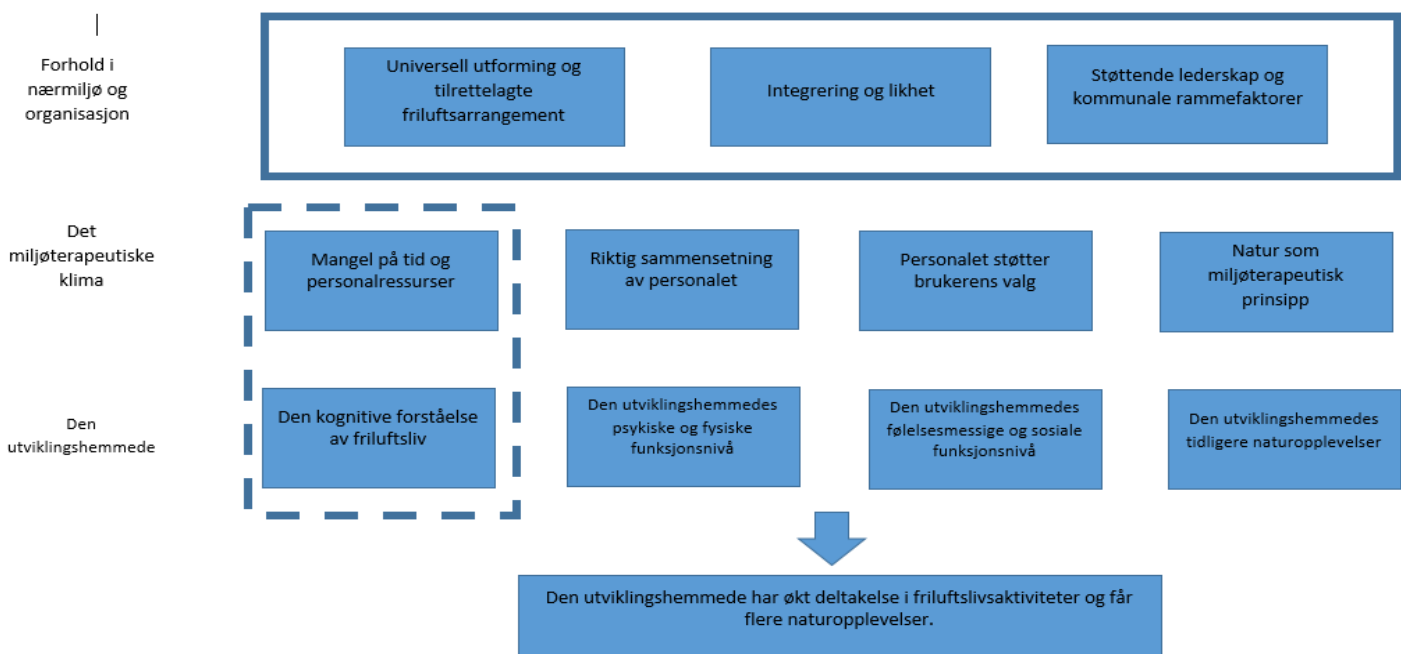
Forhold i nærmiljø og organisasjon

Universell utforming og tilrettelagte friluftsarrangement

Integrering og likhet

Støttende lederskap og kommunale rammefaktorer

Det miljøterapeutiske klima

Mangel på tid og personalressurser

Riktig sammensetning av personalet

Personalet støtter brukerens valg

Natur som miljøterapeutisk prinsipp

Den utviklingshemmede

Den kognitive forståelse av friluftsliv

Den utviklingshemmedes psykiske og fysiske funksjonsnivå

Den utviklingshemmedes følelsesmessige og sosiale funksjonsnivå

Den utviklingshemmedes tidligere naturopplevelser

Den utviklingshemmede har økt deltakelse i friluftslivsaktiviteter og får flere naturopplevelser.